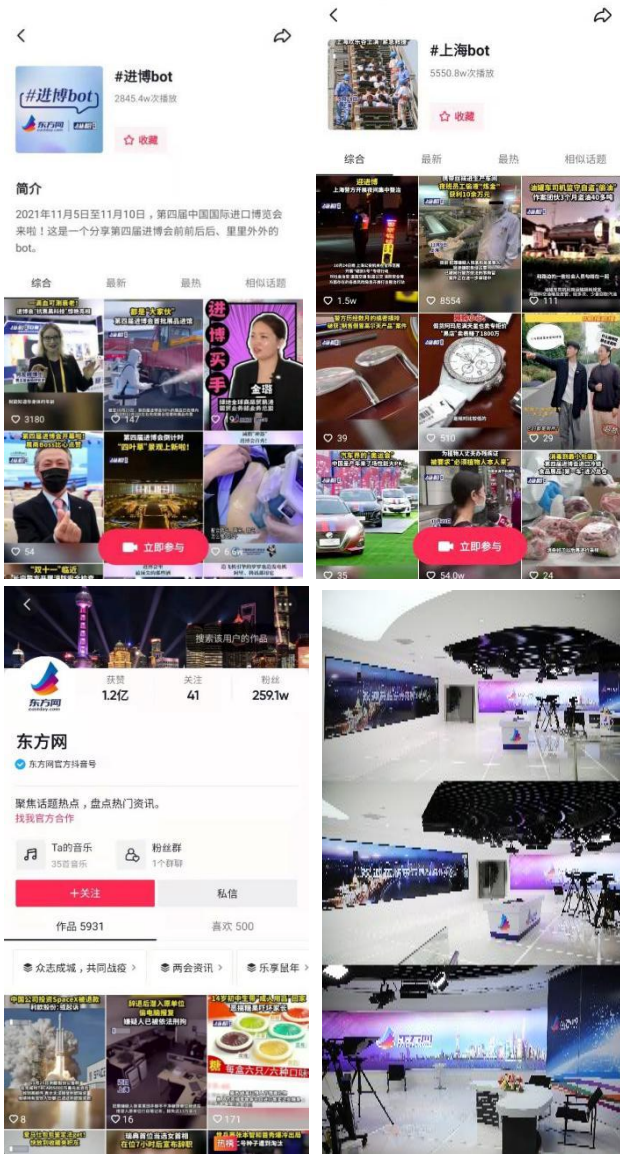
#进博bot
2845.4w次播放
收藏

简介
2021年11月5日至11月10日，第四届中国国际进口博览会来啦！这是一个分享第四届进博会前前后后、里里外外的bot。

综合 最新 最热 相似话题

3180
147
54
立即参与

#上海bot
5550.8w次播放
收藏

综合 最新 最热 相似话题

1.5w
8554
111
39
510
29
35
54.0w
24
立即参与

搜索该用户的作品
获赞 1.2亿
关注 41
粉丝 259.1w

东方网
东方网官方抖音号

聚焦话题热点，盘点热门资讯。
找我官方合作

Ta的音乐
35首音乐
粉丝群
1个群聊

+关注
私信

作品 5931
喜欢 500

众志成城，共同战疫
两会资讯
乐享鼠年

8
16
171